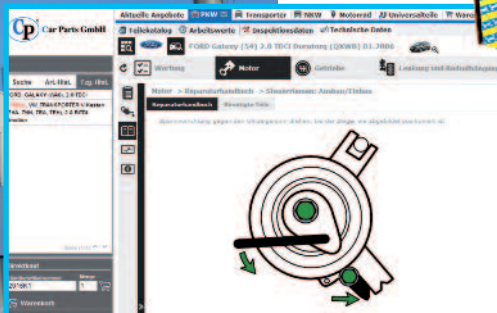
Car Parts GmbH

Aktuelle Angebote | PKW | Transporter | NKW | Motorrad | Universalteile | Wers

Teilekatalog | Arbeitswerte | Inspektionsdaten | Technische Daten

FORD Galaxy (SA) 2.0 TDCi Duratorq (QXWB) 01.2006

Wartung | Motor | Getriebe | Lenkung und Radaufhängung

Suche | Art.-Nr. | Typ-Nr.

FORD GALAXY (WA6) 2.0 TDCi
VW TRANSPORTER V Kasten
T4.0, TDI, TDI, TDI, 2.0 BiTDI
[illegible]

Motor > Reparaturhandbuch > Steuerriemen: Ausbau/Einbau

Reparaturhandbuch | Benötigte Teile

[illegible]

Warenkorb

ZOTEKT

Warenkorb